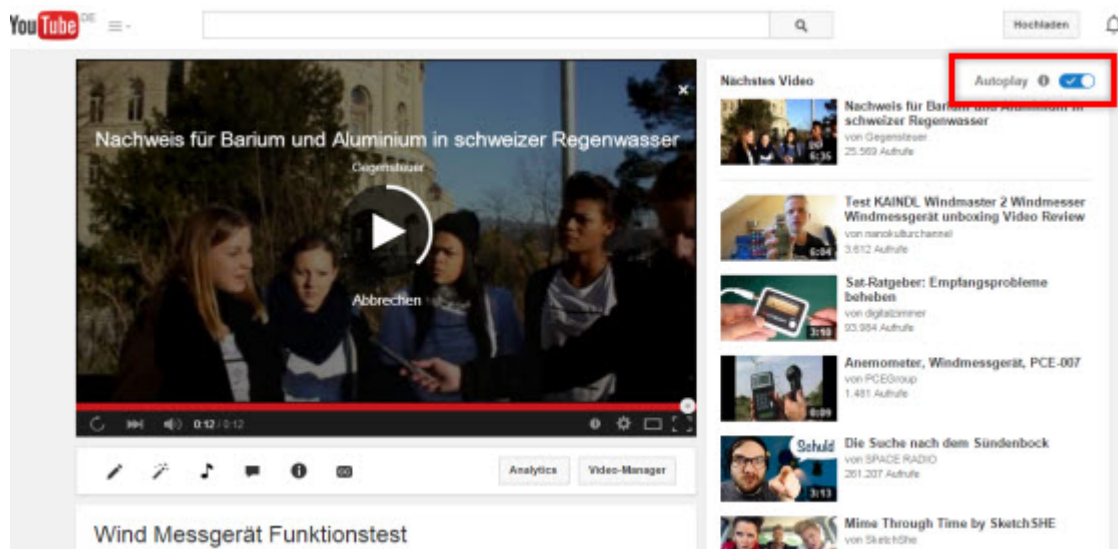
YouTube DE

Hochladen

Nachweis für Barium und Aluminium in schweizer Regenwasser

Gegensteuer

Abbrechen

0:12 / 0:12

Analytics

Video-Manager

Wind Messgerät Funktionstest

Nächstes Video

Autoplay

Nachweis für Barium und Aluminium in schweizer Regenwasser
von Gegensteuer
25.569 Aufrufe
6:35

Test KAINDL Windmaster 2 Windmesser Windmessgerät unboxing Video Review
von nanokulturchannel
3.612 Aufrufe
6:04

Sat-Ratgeber: Empfangsprobleme beheben
von digitalzimmer
93.984 Aufrufe
3:18

Anemometer, Windmessgerät, PCE-007
von PCEGroup
1.481 Aufrufe
0:09

Schuld
Die Suche nach dem Sündenbock
von SPACE RADIO
261.207 Aufrufe
3:13

Mime Through Time by SketchSHE
von SketchShe